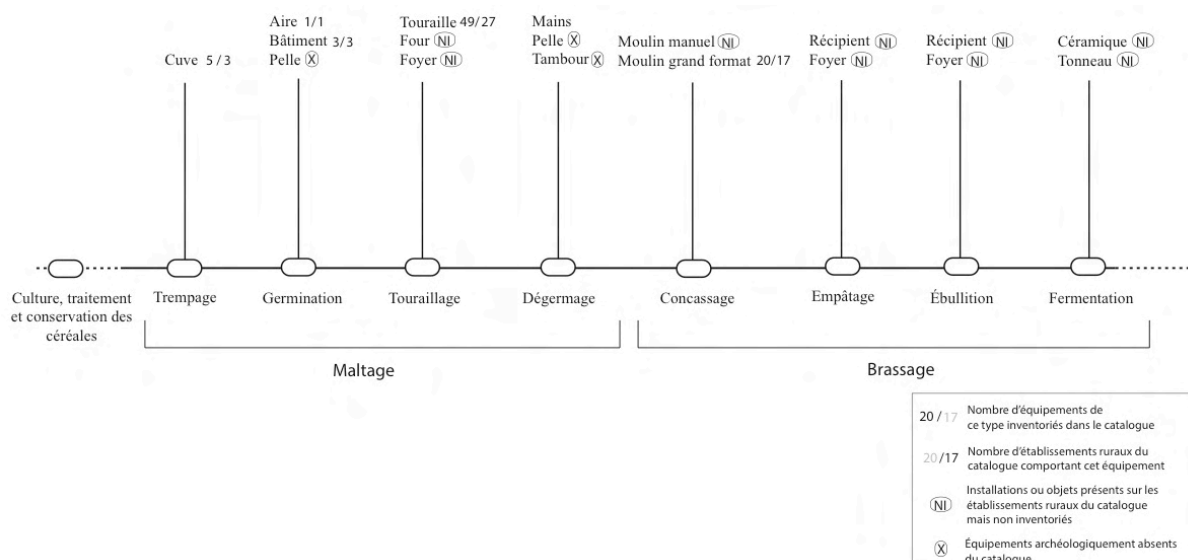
Cuve 5 / 3

Aire 1/1
Bâtiment 3/3
Pelle Ⓧ

Touraille 49/27
Four (NI)
Foyer (NI)

Mains
Pelle Ⓧ
Tambour Ⓧ

Moulin manuel (NI)
Moulin grand format 20/17

Récipient (NI)
Foyer (NI)

Récipient (NI)
Foyer (NI)

Céramique (NI)
Tonneau (NI)

Culture, traitement et conservation des céréales

Trempage

Germination

Touraillage

Dégermage

Concassage

Empâtage

Ébullition

Fermentation

Maltage

Brassage

20 / 17 Nombre d'équipements de ce type inventoriés dans le catalogue

20/17 Nombre d'établissements ruraux du catalogue comportant cet équipement

(NI) Installations ou objets présents sur les établissements ruraux du catalogue mais non inventoriés

Ⓧ Équipements archéologiquement absents du catalogue